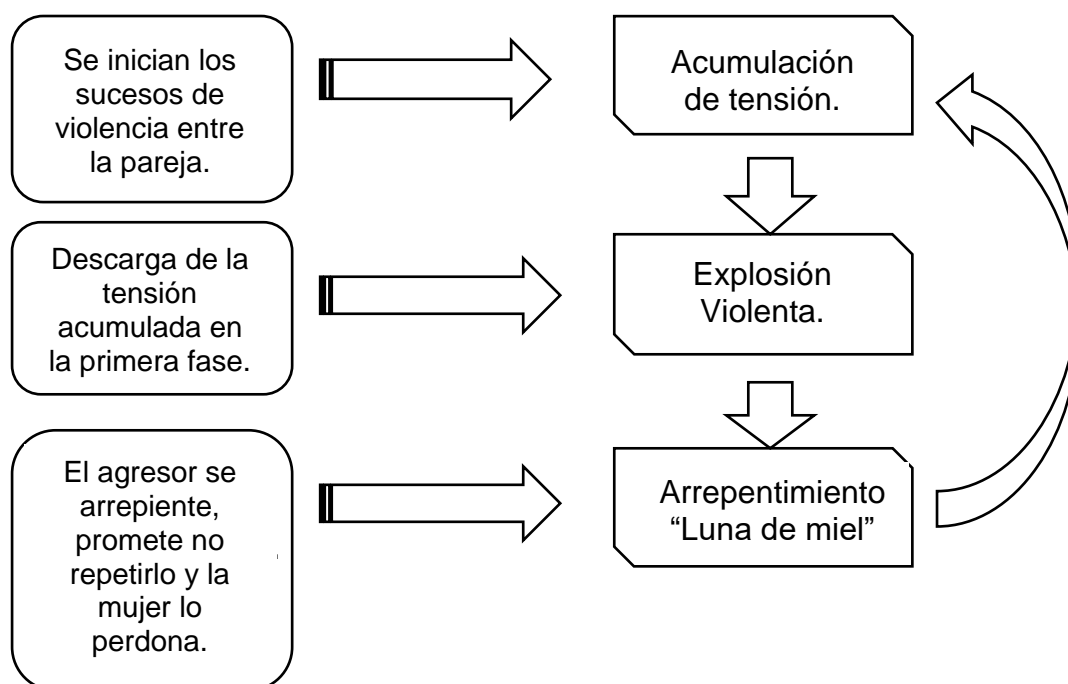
Se inician los sucesos de violencia entre la pareja.

Acumulación de tensión.

Descarga de la tensión acumulada en la primera fase.

Explosión Violenta.

El agresor se arrepiente, promete no repetirlo y la mujer lo perdona.

Arrepentimiento "Luna de miel"